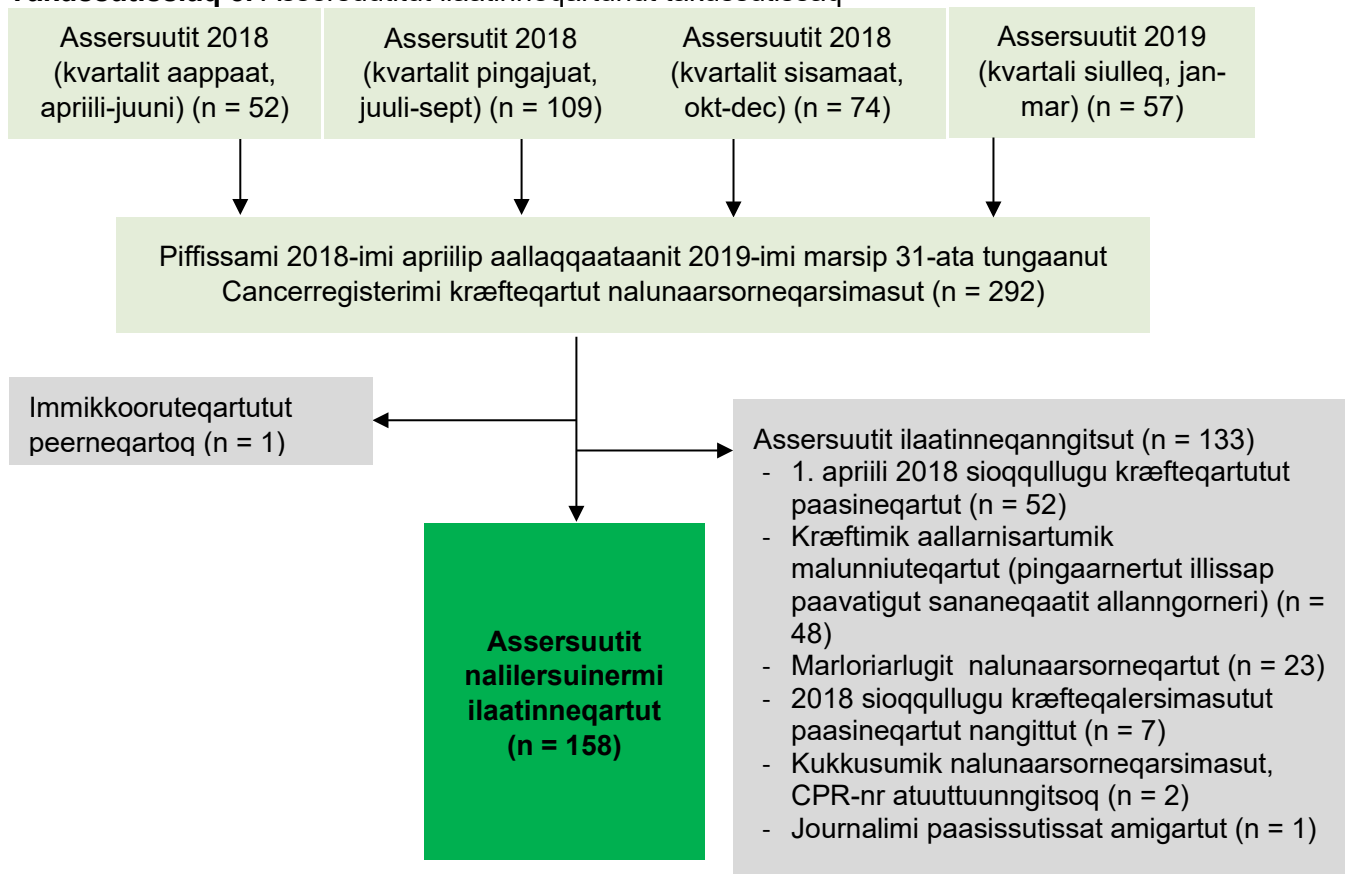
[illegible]

Assersuutit 2018 (kvartalit aappaat, apriili-juuni) (n = 52)

Assersutit 2018 (kvartalit pingajuat, juuli-sept) (n = 109)

Assersuutit 2018 (kvartalit sisamaat, okt-dec) (n = 74)

Assersuutit 2019 (kvartali siulleq, jan-mar) (n = 57)

Piffissami 2018-imi apriilip aallaqqaataanit 2019-imi marsip 31-ata tungaanut Cancerregisterimi kræfteqartut nalunaarsorneqarsimasut (n = 292)

Immikkooruteqartutut peerneqartoq (n = 1)

Assersuutit ilaatinneqanngitsut (n = 133)
- 1. apriili 2018 sioqqullugu kræfteqartutut paasineqartut (n = 52)
- Kræftimik aallarnisartumik malunniuteqartut (pingaarnertut illissap paavatigut sananeqaatit allanngorneri) (n = 48)
- Marloriarlugit nalunaarsorneqartut (n = 23)
- 2018 sioqqullugu kræfteqalersimasutut paasineqartut nangittut (n = 7)
- Kukkusumik nalunaarsorneqarsimasut, CPR-nr atuuttuunngitsoq (n = 2)
- Journalimi paasissutissat amigartut (n = 1)

Assersuutit nalilersuinermi ilaatinneqartut (n = 158)